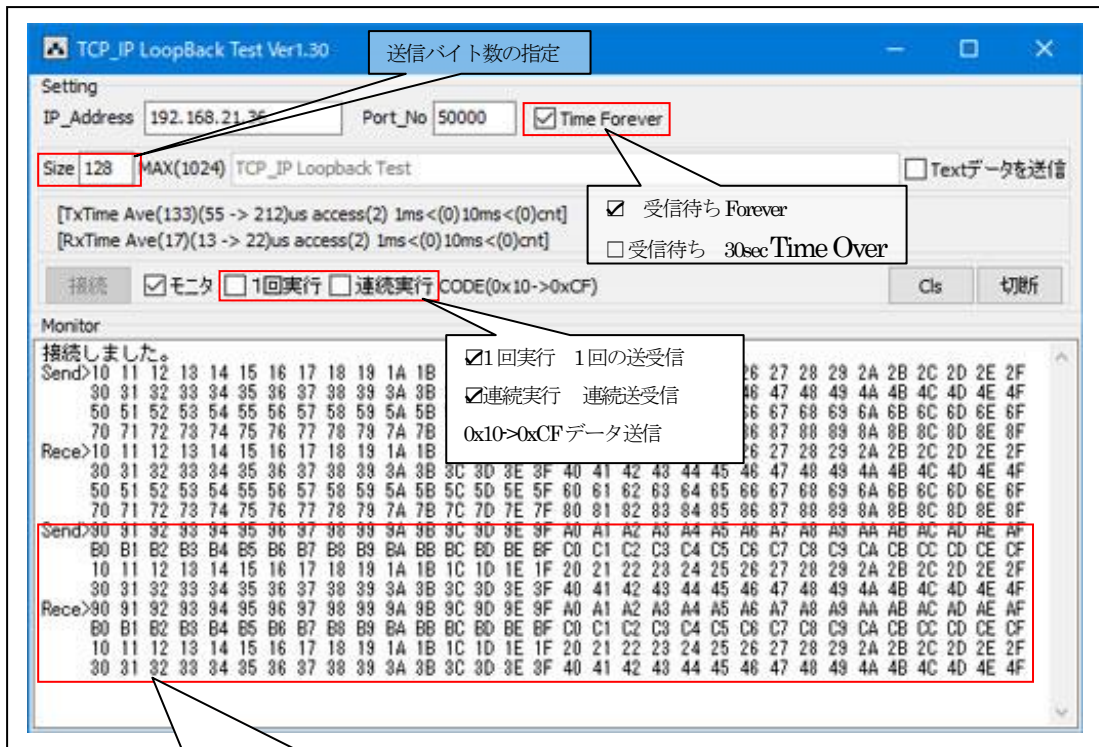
TCP_IP LoopBack Test Ver1.30

送信バイト数の指定

Setting

IP_Address 192.168.21.36 Port_No 50000 ☑ Time Forever

Size 128 MAX(1024) TCP_IP Loopback Test ☐ Textデータを送信

☑ 受信待ち Forever

☐ 受信待ち 30sec Time Over

[TxTime Ave(133)(55 -> 212)us access(2) 1ms<(0)10ms<(0)cnt]
[RxTime Ave(17)(13 -> 22)us access(2) 1ms<(0)10ms<(0)cnt]

接続 ☑ モニタ ☐ 1回実行 ☐ 連続実行 CODE(0x10->0xCF) Cls 切断

Monitor

☑1回実行 1回の送受信

☑連続実行 連続送受信

0x10->0xCFデータ送信

接続しました。
Send>10 11 12 13 14 15 16 17 18 19 1A 1B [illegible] 26 27 28 29 2A 2B 2C 2D 2E 2F
30 31 32 33 34 35 36 37 38 39 3A 3B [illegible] 46 47 48 49 4A 4B 4C 4D 4E 4F
50 51 52 53 54 55 56 57 58 59 5A 5B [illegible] 66 67 68 69 6A 6B 6C 6D 6E 6F
70 71 72 73 74 75 76 77 78 79 7A 7B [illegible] 86 87 88 89 8A 8B 8C 8D 8E 8F
Rece>10 11 12 13 14 15 16 17 18 19 1A 1B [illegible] 26 27 28 29 2A 2B 2C 2D 2E 2F
30 31 32 33 34 35 36 37 38 39 3A 3B 3C 3D 3E 3F 40 41 42 43 44 45 46 47 48 49 4A 4B 4C 4D 4E 4F
50 51 52 53 54 55 56 57 58 59 5A 5B 5C 5D 5E 5F 60 61 62 63 64 65 66 67 68 69 6A 6B 6C 6D 6E 6F
70 71 72 73 74 75 76 77 78 79 7A 7B 7C 7D 7E 7F 80 81 82 83 84 85 86 87 88 89 8A 8B 8C 8D 8E 8F
Send>90 91 92 93 94 95 96 97 98 99 9A 9B 9C 9D 9E 9F A0 A1 A2 A3 A4 A5 A6 A7 A8 A9 AA AB AC AD AE AF
B0 B1 B2 B3 B4 B5 B6 B7 B8 B9 BA BB BC BD BE BF C0 C1 C2 C3 C4 C5 C6 C7 C8 C9 CA CB CC CD CE CF
10 11 12 13 14 15 16 17 18 19 1A 1B 1C 1D 1E 1F 20 21 22 23 24 25 26 27 28 29 2A 2B 2C 2D 2E 2F
30 31 32 33 34 35 36 37 38 39 3A 3B 3C 3D 3E 3F 40 41 42 43 44 45 46 47 48 49 4A 4B 4C 4D 4E 4F
Rece>90 91 92 93 94 95 96 97 98 99 9A 9B 9C 9D 9E 9F A0 A1 A2 A3 A4 A5 A6 A7 A8 A9 AA AB AC AD AE AF
B0 B1 B2 B3 B4 B5 B6 B7 B8 B9 BA BB BC BD BE BF C0 C1 C2 C3 C4 C5 C6 C7 C8 C9 CA CB CC CD CE CF
10 11 12 13 14 15 16 17 18 19 1A 1B 1C 1D 1E 1F 20 21 22 23 24 25 26 27 28 29 2A 2B 2C 2D 2E 2F
30 31 32 33 34 35 36 37 38 39 3A 3B 3C 3D 3E 3F 40 41 42 43 44 45 46 47 48 49 4A 4B 4C 4D 4E 4F